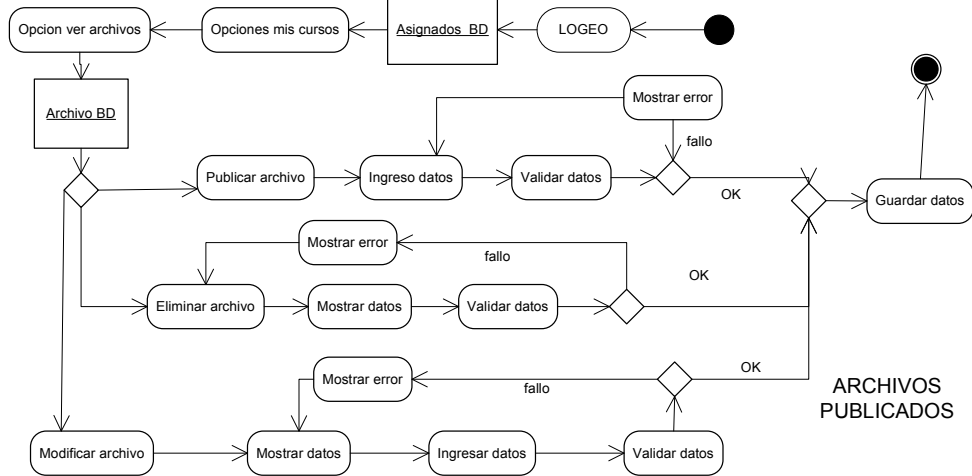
Opcion ver archivos

Opciones mis cursos

Asignados BD

LOGEO

Archivo BD

Mostrar error

fallo

Publicar archivo

Ingreso datos

Validar datos

OK

Guardar datos

Mostrar error

fallo

OK

Eliminar archivo

Mostrar datos

Validar datos

Mostrar error

OK

fallo

ARCHIVOS PUBLICADOS

Modificar archivo

Mostrar datos

Ingresar datos

Validar datos